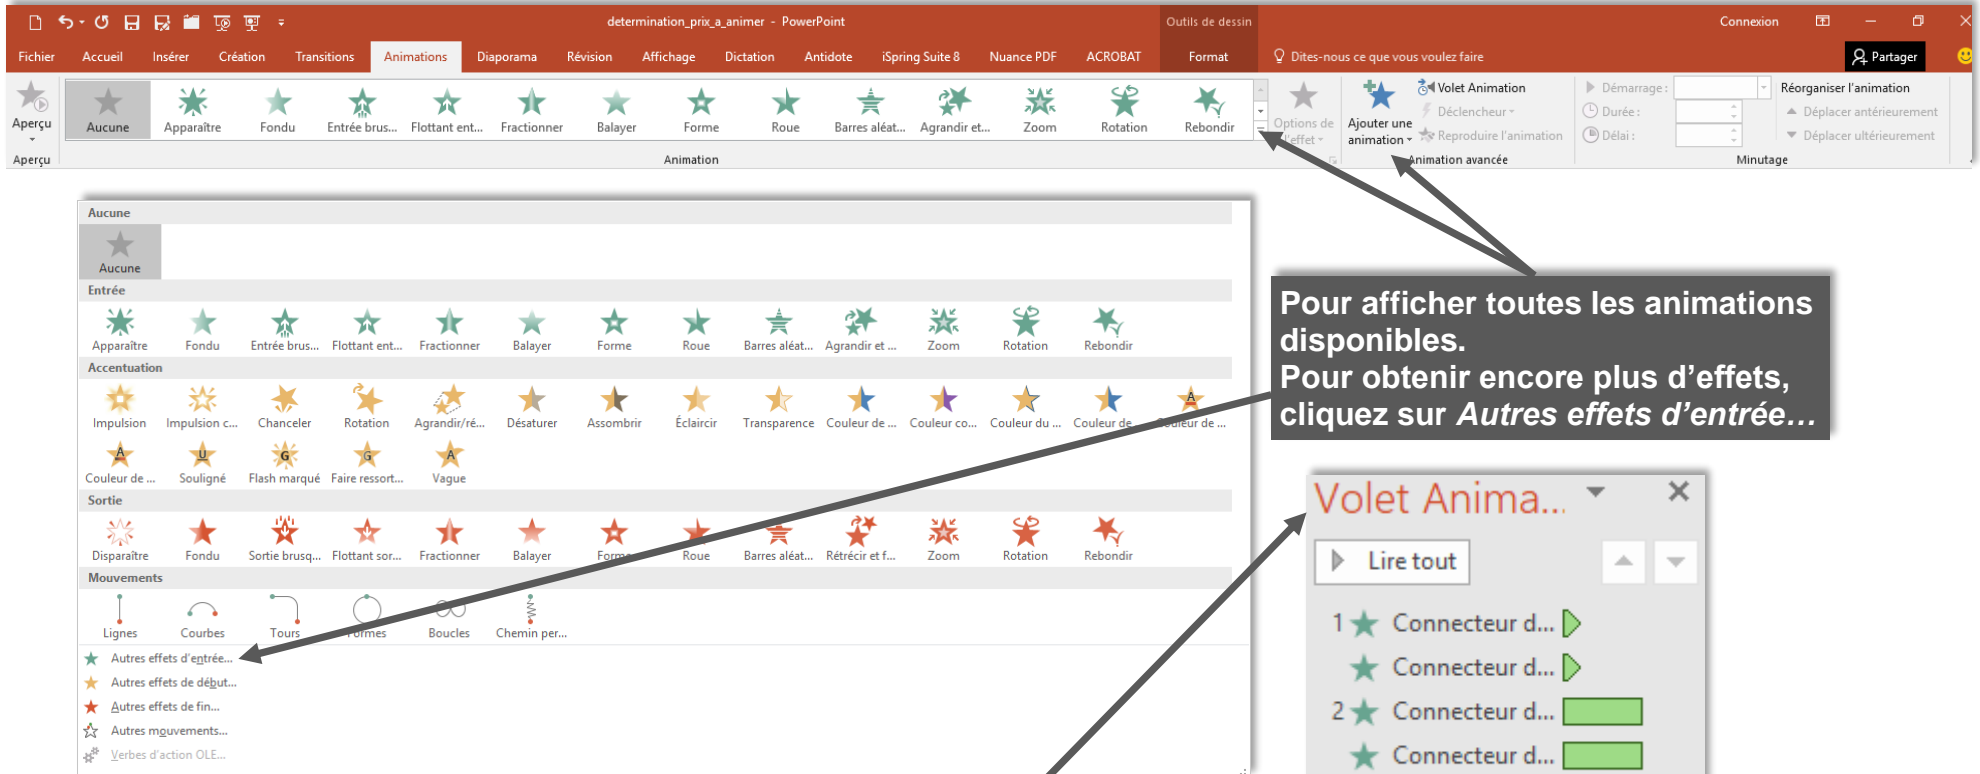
determination_prix_a_animer - PowerPoint

Outils de dessin

Connexion

Fichier Accueil Insérer Création Transitions Animations Diaporama Révision Affichage Dictation Antidote iSpring Suite 8 Nuance PDF ACROBAT Format

Dites-nous ce que vous voulez faire

Partager

Aperçu

Aucune Apparaître Fondu Entrée brus... Flottant ent... Fractionner Balayer Forme Roue Barres aléat... Agrandir et... Zoom Rotation Rebondir

Options de l'effet

Ajouter une animation

Volet Animation

Déclencheur

Reproduire l'animation

Démarrage :

Durée :

Délai :

Réorganiser l'animation

Déplacer antérieurement

Déplacer ultérieurement

Aperçu

Animation

Animation avancée

Minutage

Aucune

Aucune

Entrée

Apparaître Fondu Entrée brus... Flottant ent... Fractionner Balayer Forme Roue Barres aléat... Agrandir et ... Zoom Rotation Rebondir

Accentuation

Impulsion Impulsion c... Chanceler Rotation Agrandir/ré... Désaturer Assombrir Éclaircir Transparence Couleur de ... Couleur co... Couleur du ... Couleur de Couleur de ...

Couleur de ... Souligné Flash marqué Faire ressort... Vague

Sortie

Disparaître Fondu Sortie brusq... Flottant sor... Fractionner Balayer Forme Roue Barres aléat... Rétrécir et f... Zoom Rotation Rebondir

Mouvements

Lignes Courbes Tours Formes Boucles Chemin per...

Autres effets d'entrée...

Autres effets de début...

Autres effets de fin...

Autres mouvements...

Verbes d'action OLE...

Pour afficher toutes les animations disponibles.
Pour obtenir encore plus d'effets, cliquez sur *Autres effets d'entrée…*

Volet Anima...

Lire tout

1 Connecteur d...

Connecteur d...

2 Connecteur d...

Connecteur d...